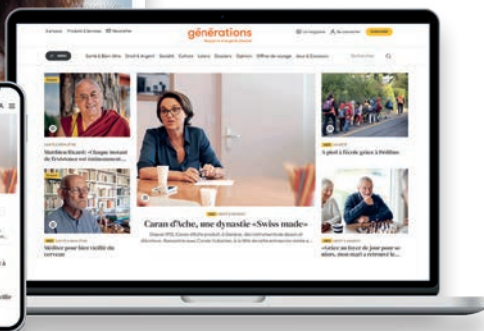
générations

MENU Santé & Bien-être Droit & Argent Société Culture Loisirs Dossiers Opinion Offres de voyage Jeux & Concours

Matthieu Ricard: «Chaque instant de l'existence est éminemment...

Caran d'Ache, une dynastie «Swiss made»

À pied à l'école grâce à Pédibus

Veiller pour bien vieillir du cerveau